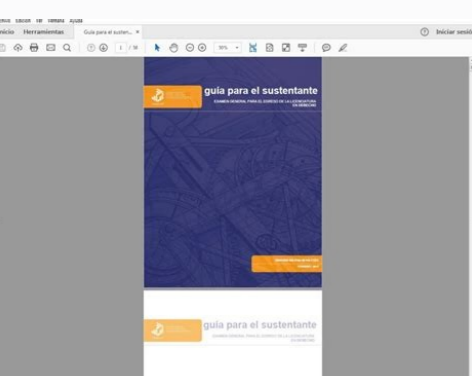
rchivo Edición Ver Ventana Ayuda

Inicio Herramientas Guía para el susten... ×

1 / 36

Iniciar sesi

guía para el sustentante

EXAMEN GENERAL PARA EL EGRESO DE LA LICENCIATURA EN MEDICINA

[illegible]

guía para el sustentante

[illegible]